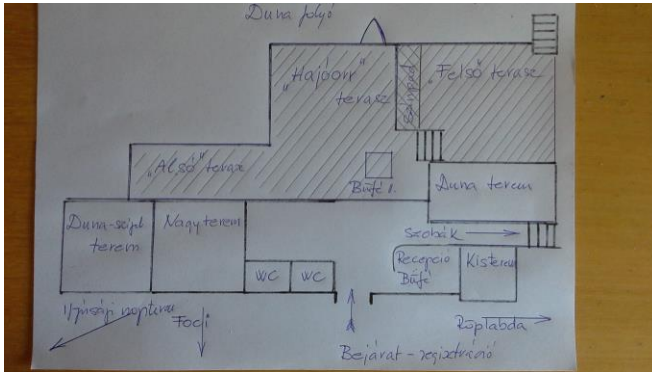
Duna folyó

„Hajóorr" terasz

Színpad

„Felső" terasz

„Alsó" terasz

Büfé I.

Duna terem

Duna-szint terem

Nagyterem

szobák

WC

WC

Recepció Büfé

Kisterem

Újpesti naptúra

Foci

Bejárat - regisztráció

Röplabda